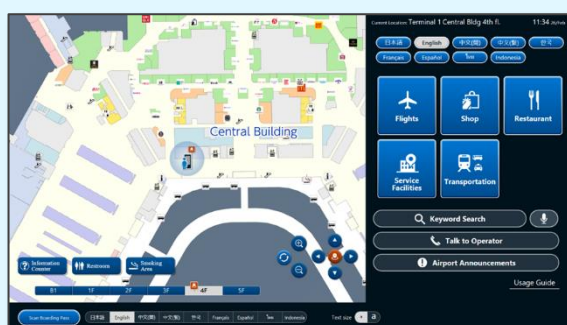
Current Location Terminal 1 Central Bldg 4th fl.
11:34

日本語 English 中文(简) 中文(繁) 한국
Français Español ไทย Indonesia

Flights
Shop
Restaurant
Service Facilities
Transportation

Keyword Search
Talk to Operator
Airport Announcements
Usage Guide

Central Building

Information Counter
Restroom
Smoking Area

B1 1F 2F 3F 4F 5F

Scan Boarding Pass
日本語 English 中文(简) 中文(繁) 한국 Français Español ไทย Indonesia
Text size a